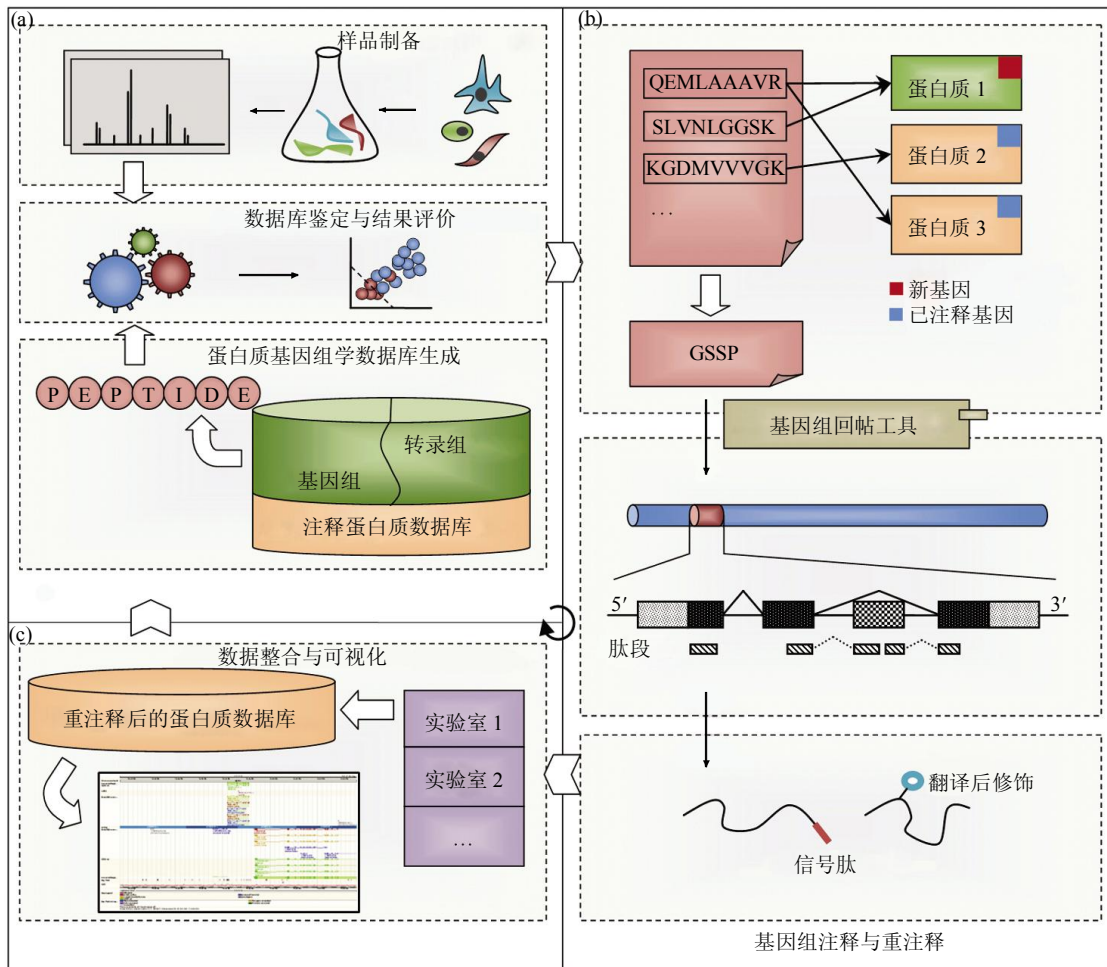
(a)

样品制备

数据库鉴定与结果评价

蛋白质基因组学数据库生成

P E P T I D E

转录组

基因组

注释蛋白质数据库

(b)

QEMLAAAVR

SLVNLGGSK

KGDMVVVGK

…

蛋白质 1

蛋白质 2

蛋白质 3

新基因

已注释基因

GSSP

基因组回帖工具

5′

3′

肽段

翻译后修饰

信号肽

基因组注释与重注释

(c)

数据整合与可视化

重注释后的蛋白质数据库

实验室 1

实验室 2

…